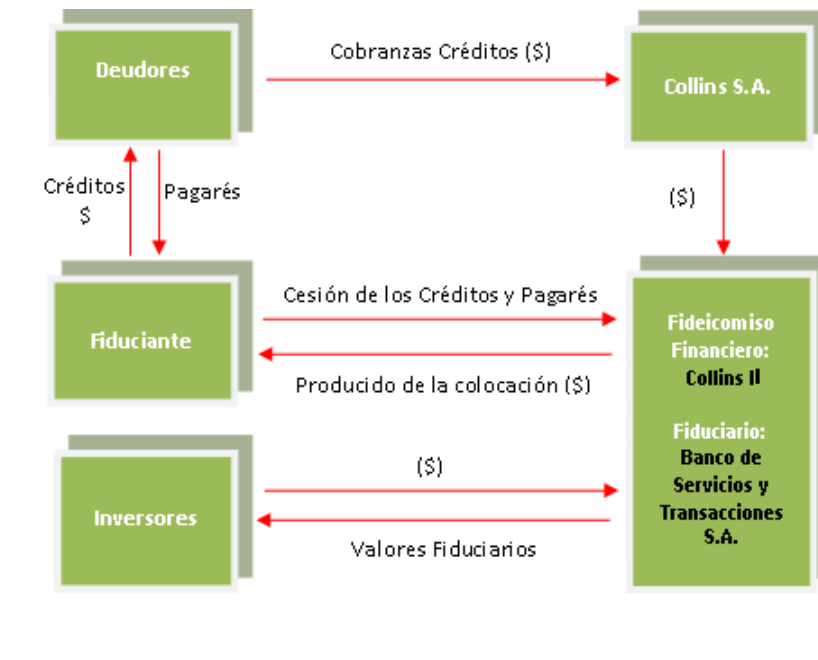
Deudores

Cobranzas Créditos ($)

Collins S.A.

Créditos $

Pagarés

($)

Fiduciante

Cesión de los Créditos y Pagarés

Producido de la colocación ($)

Fideicomiso Financiero: Collins II

Fiduciario: Banco de Servicios y Transacciones S.A.

Inversores

($)

Valores Fiduciarios